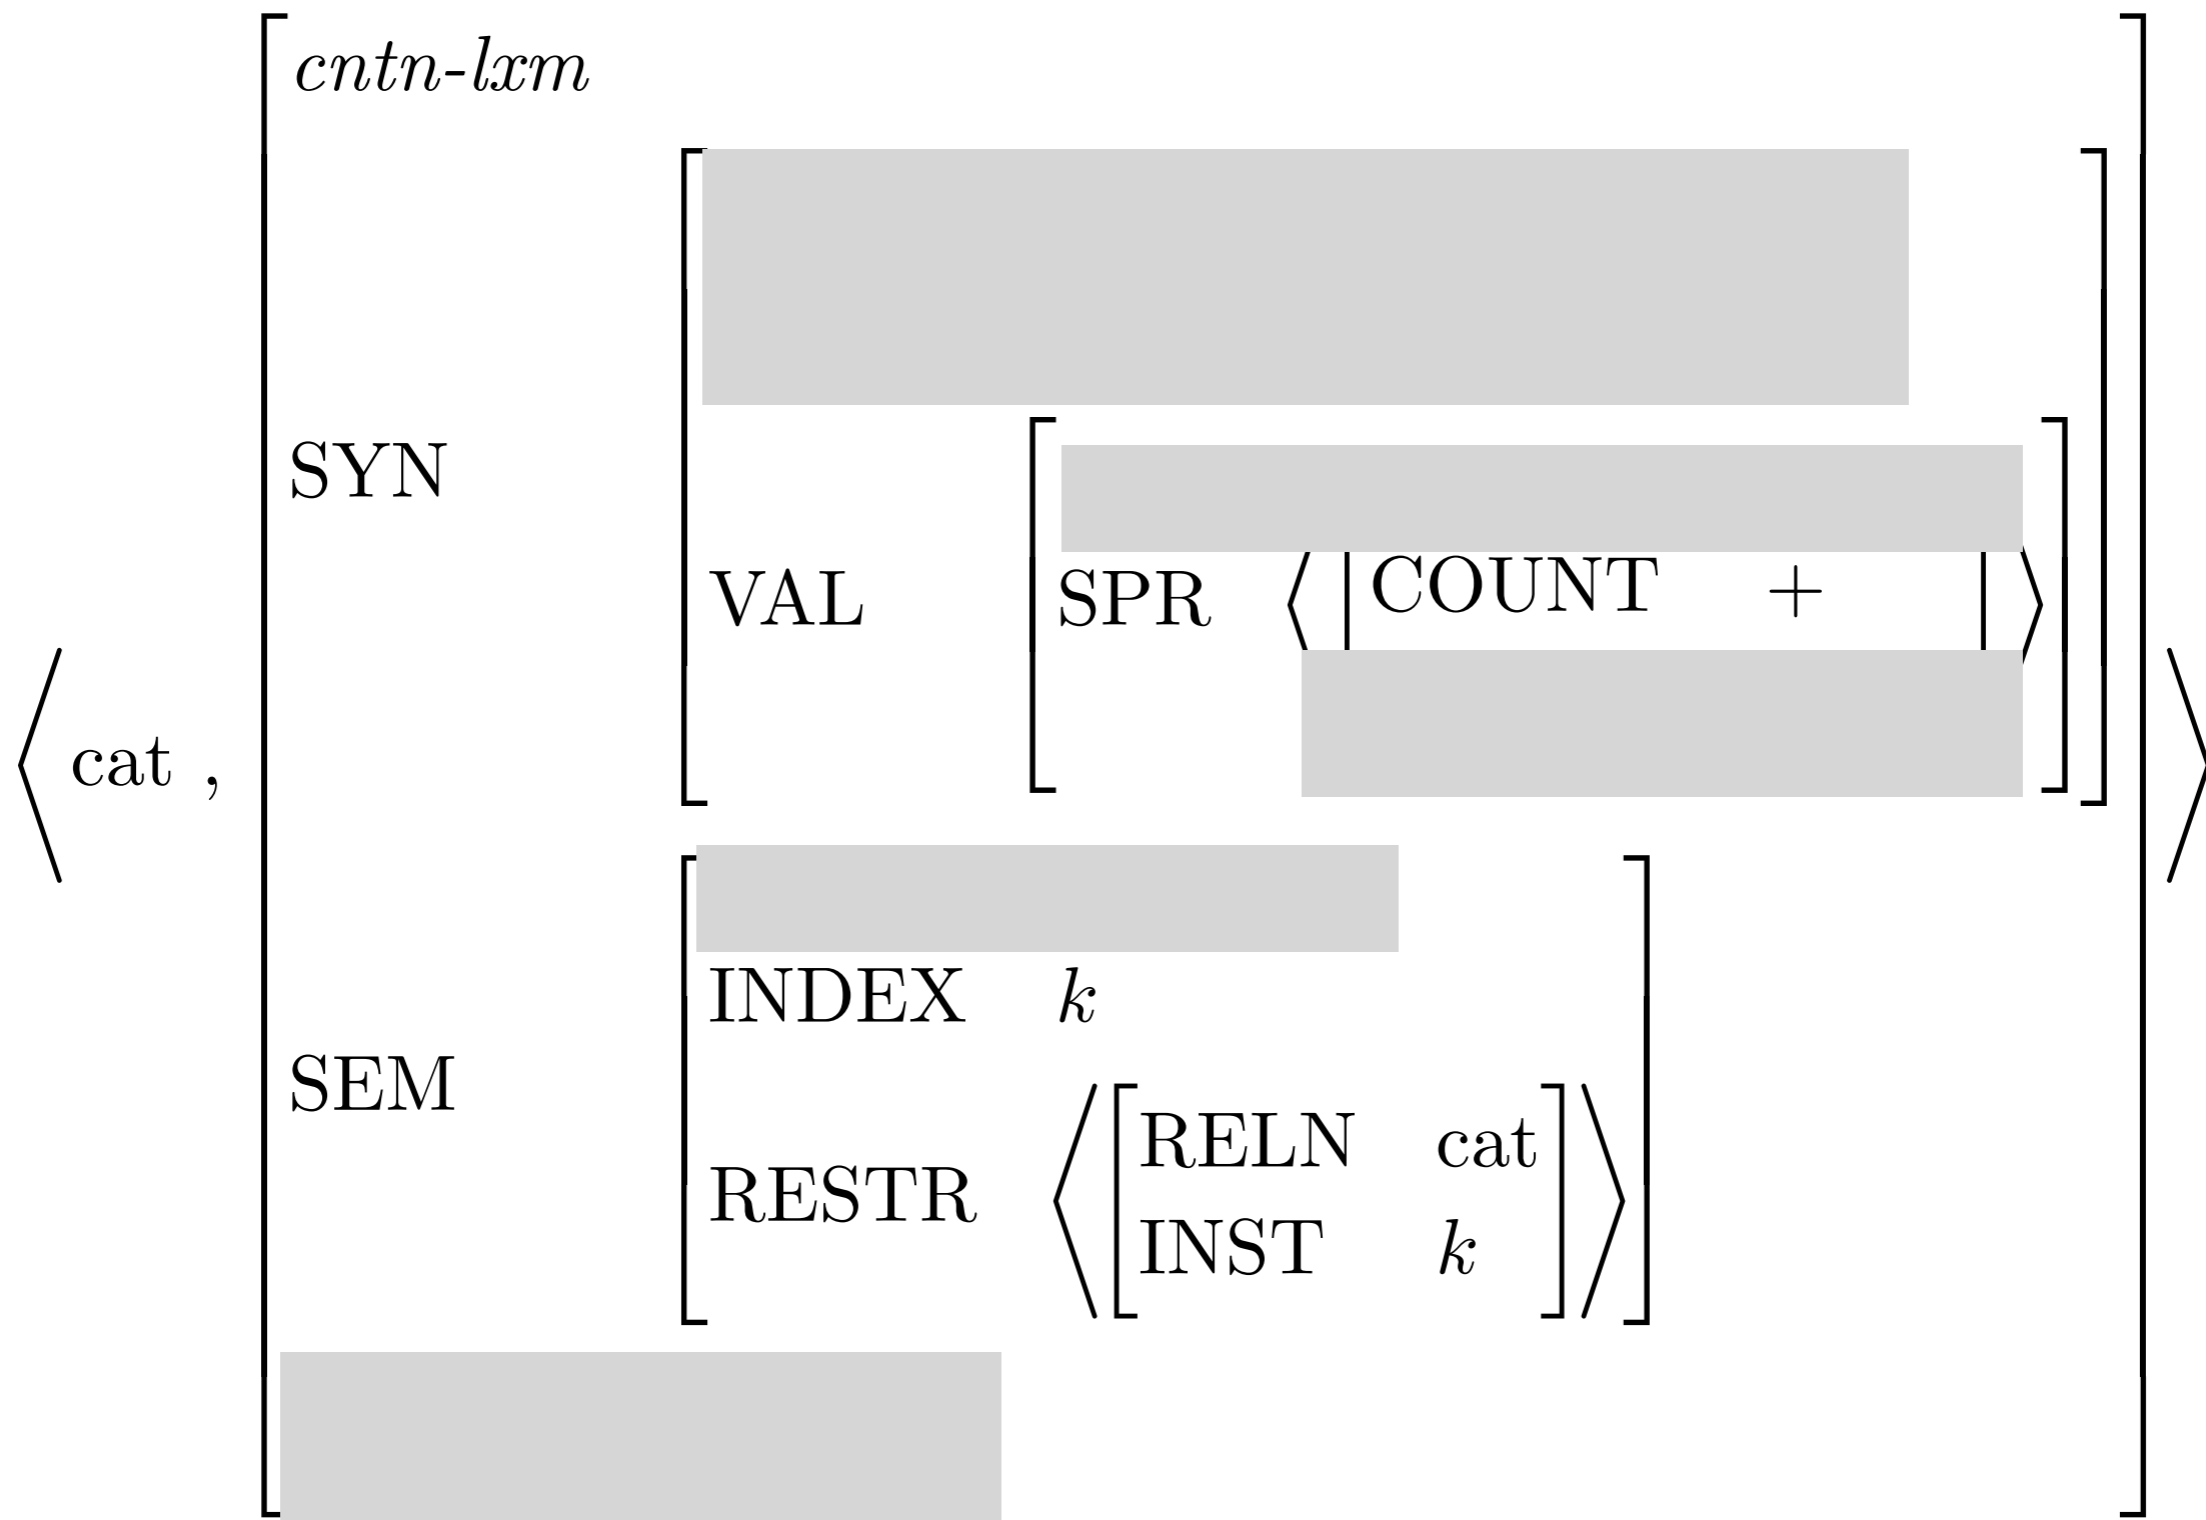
$\left\langle \text{cat} \ , \begin{bmatrix} \textit{cntn-lxm} \\ \text{SYN} & \begin{bmatrix} \text{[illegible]} \\ \text{VAL} & \begin{bmatrix} \text{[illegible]} \\ \text{SPR} & \langle \left[ \text{COUNT} \quad + \quad \text{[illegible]} \right] \rangle \end{bmatrix} \end{bmatrix} \\ \text{SEM} & \begin{bmatrix} \text{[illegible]} \\ \text{INDEX} & k \\ \text{RESTR} & \left\langle \begin{bmatrix} \text{RELN} & \text{cat} \\ \text{INST} & k \end{bmatrix} \right\rangle \end{bmatrix} \\ \text{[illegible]} \end{bmatrix} \right\rangle$